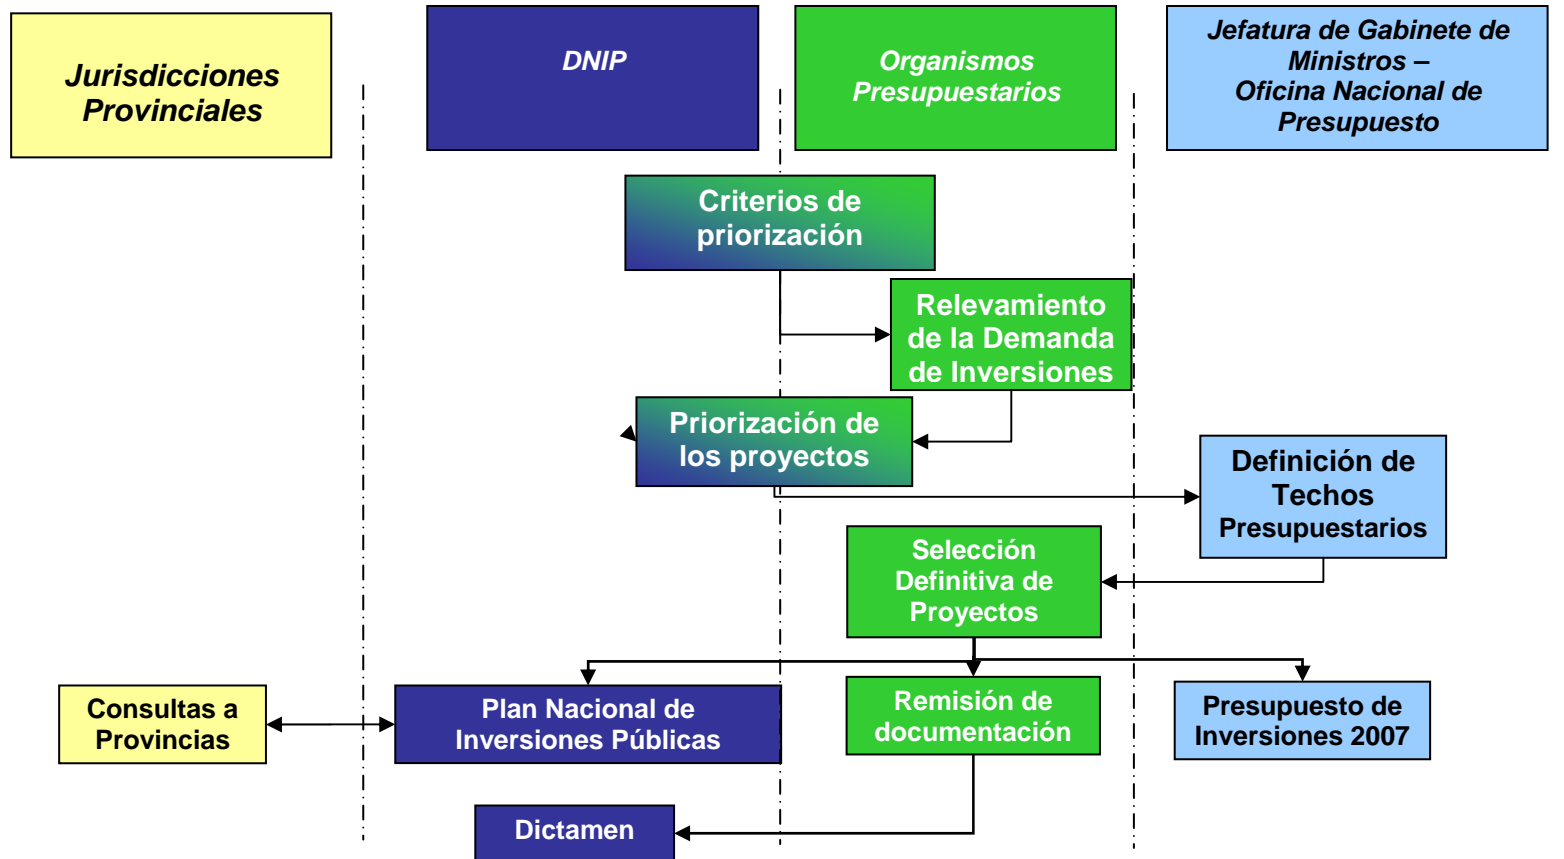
Jurisdicciones Provinciales

DNIP

Organismos Presupuestarios

Jefatura de Gabinete de Ministros – Oficina Nacional de Presupuesto

Criterios de priorización

Relevamiento de la Demanda de Inversiones

Priorización de los proyectos

Definición de Techos Presupuestarios

Selección Definitiva de Proyectos

Consultas a Provincias

Plan Nacional de Inversiones Públicas

Remisión de documentación

Presupuesto de Inversiones 2007

Dictamen